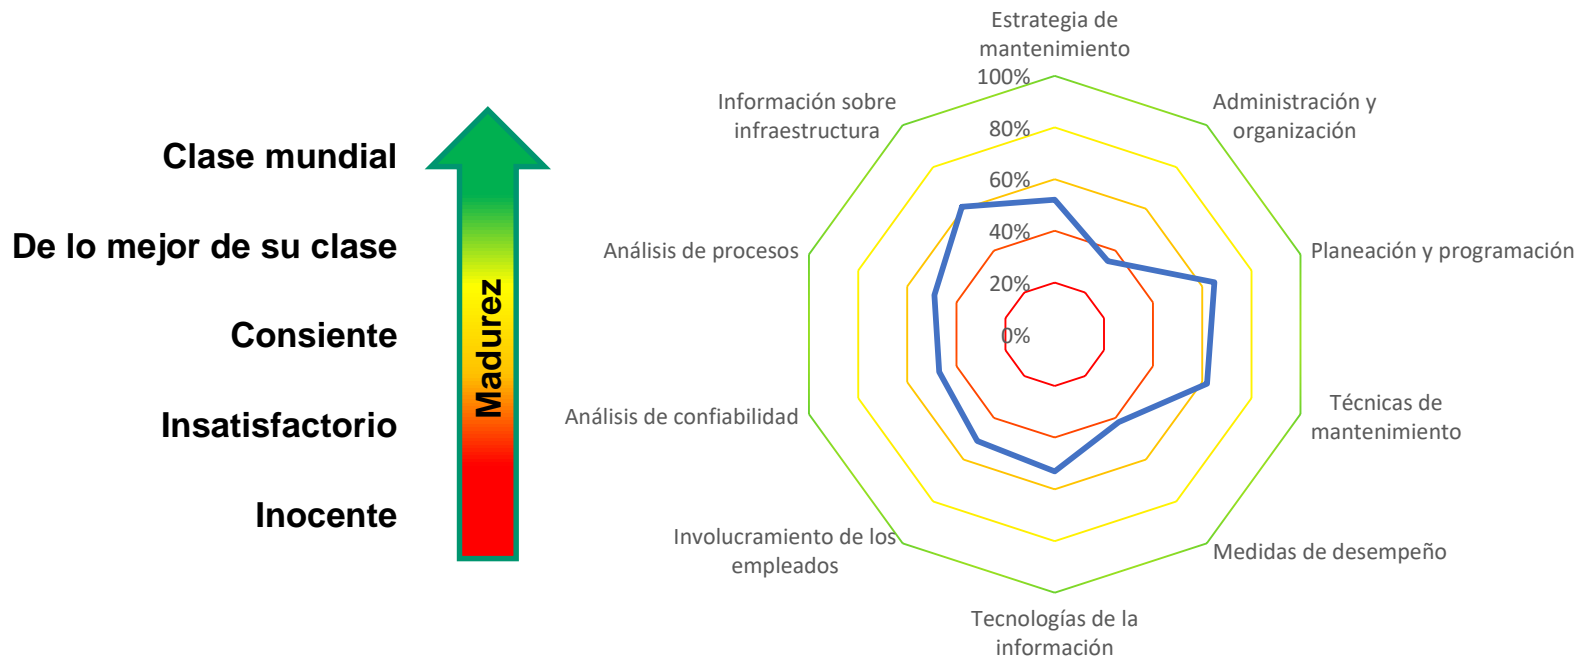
Clase mundial

De lo mejor de su clase

Consiente

Insatisfactorio

Inocente

Madurez

Estrategia de mantenimiento

100%

80%

60%

40%

20%

0%

Administración y organización

Planeación y programación

Técnicas de mantenimiento

Medidas de desempeño

Tecnologías de la información

Involucramiento de los empleados

Análisis de confiabilidad

Análisis de procesos

Información sobre infraestructura